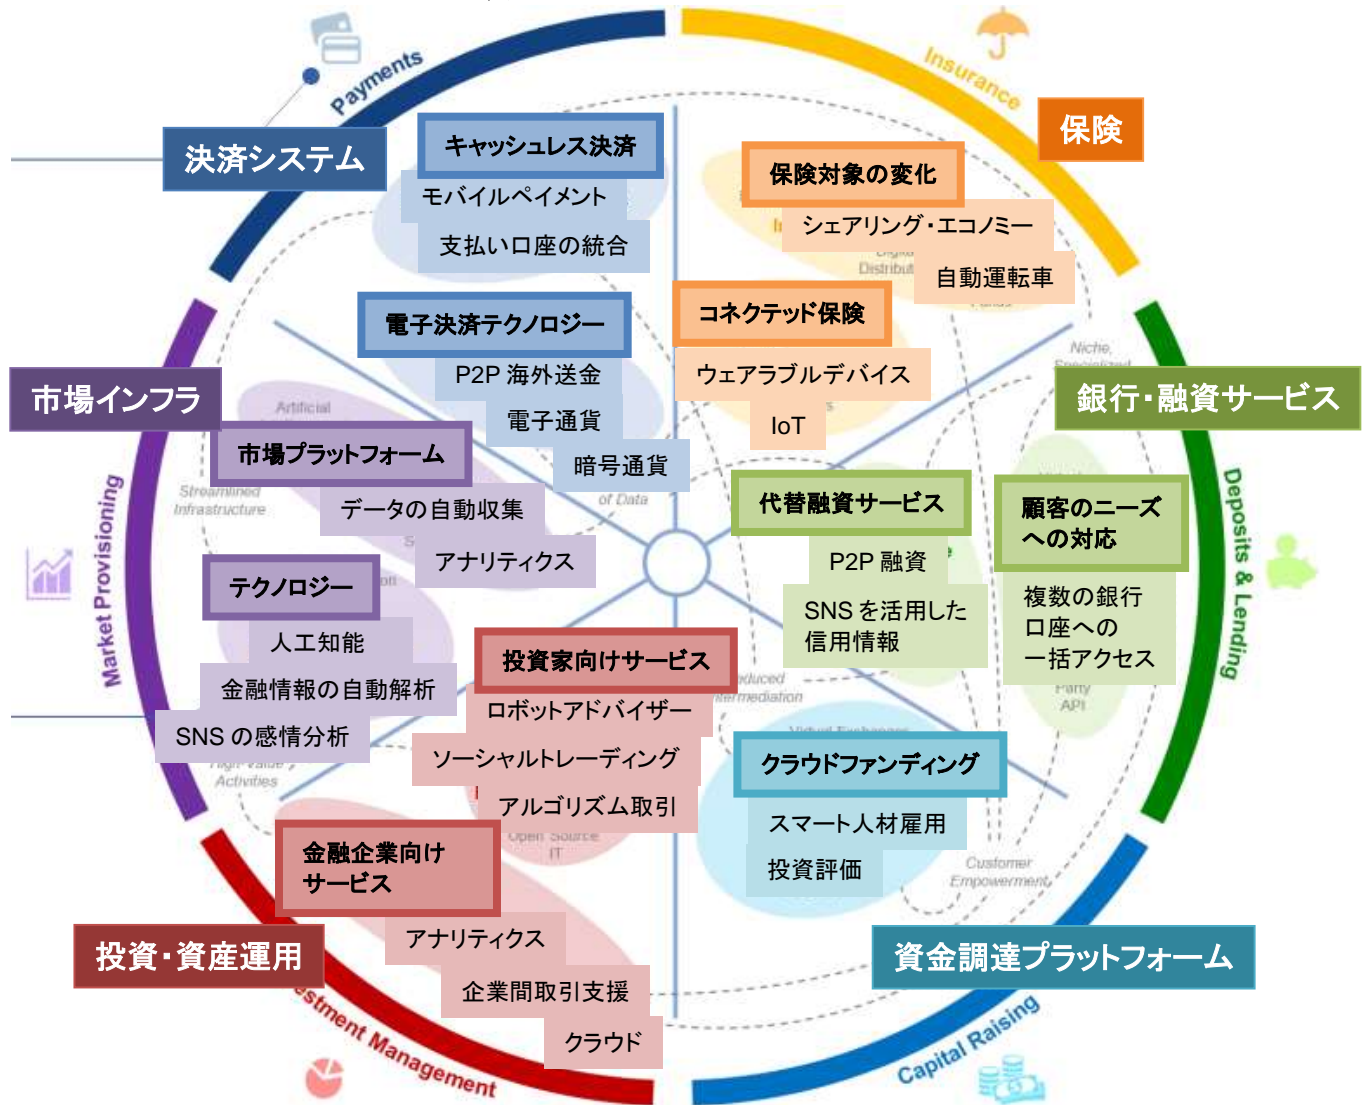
Payments

Insurance

決済システム

保険

キャッシュレス決済

モバイルペイメント

支払い口座の統合

保険対象の変化

シェアリング・エコノミー

自動運転車

電子決済テクノロジー

P2P 海外送金

電子通貨

暗号通貨

コネクテッド保険

ウェアラブルデバイス

IoT

市場インフラ

銀行・融資サービス

市場プラットフォーム

データの自動収集

アナリティクス

代替融資サービス

P2P 融資

SNS を活用した信用情報

顧客のニーズへの対応

複数の銀行口座への一括アクセス

Market Provisioning

Deposits & Lending

テクノロジー

人工知能

金融情報の自動解析

SNS の感情分析

投資家向けサービス

ロボットアドバイザー

ソーシャルトレーディング

アルゴリズム取引

クラウドファンディング

スマート人材雇用

投資評価

金融企業向けサービス

アナリティクス

企業間取引支援

クラウド

投資・資産運用

資金調達プラットフォーム

stment Management

Capital Raising